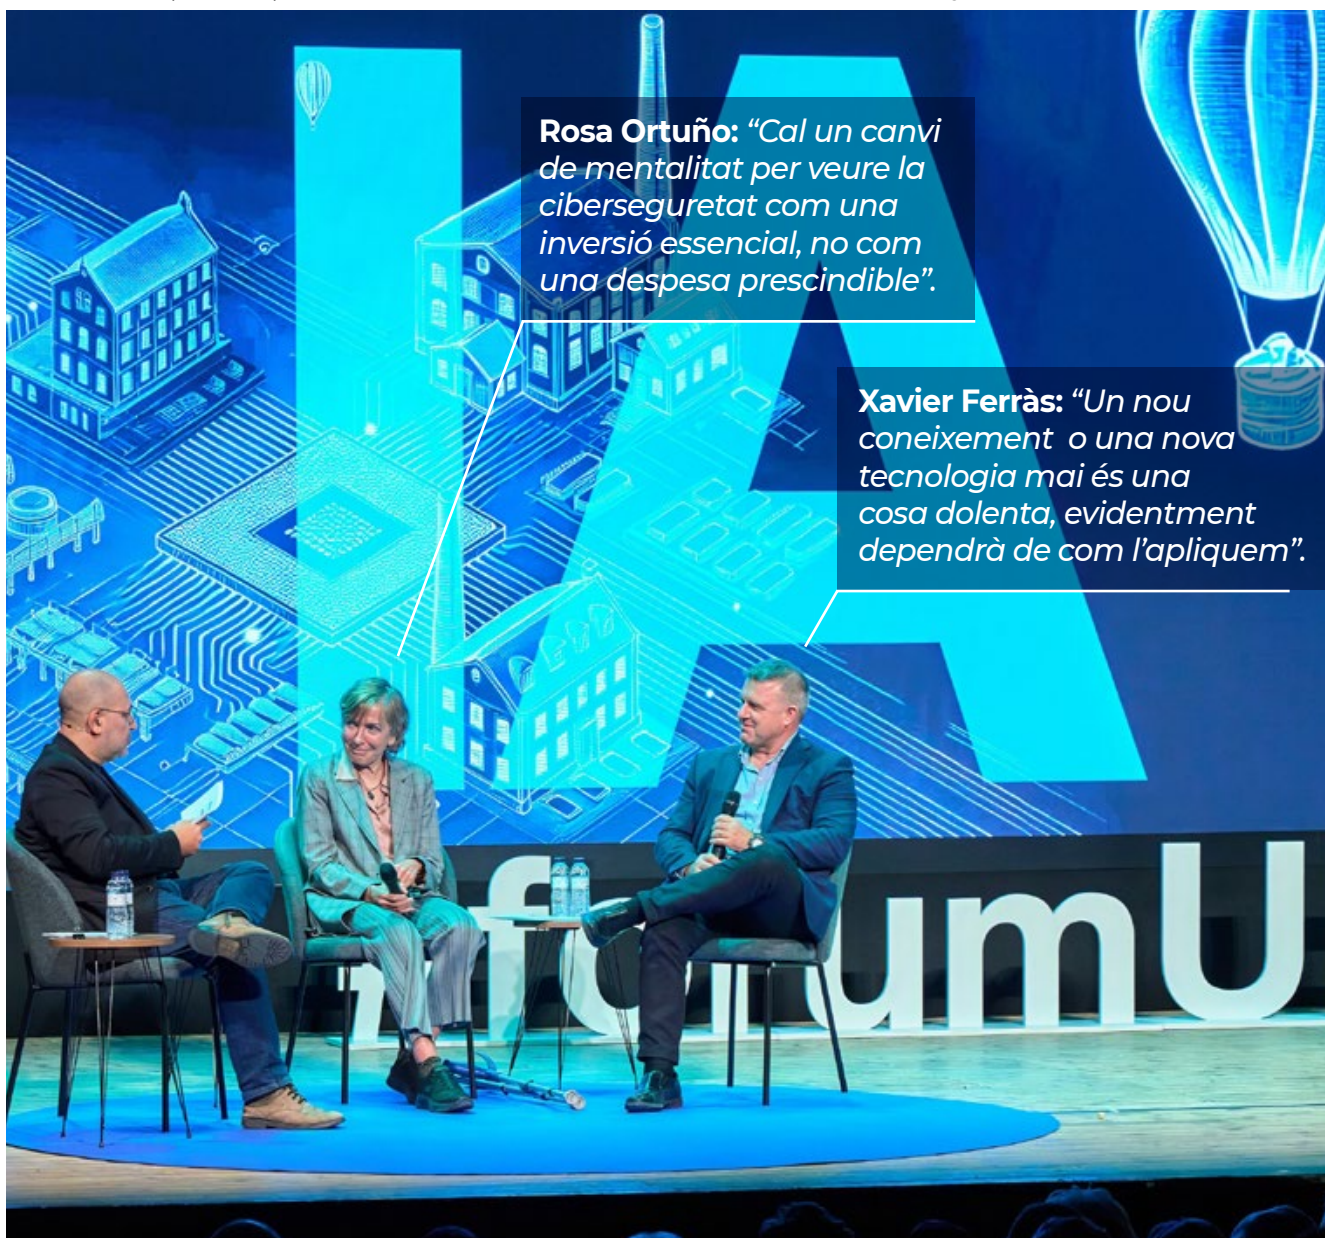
Rosa Ortuño: “Cal un canvi de mentalitat per veure la ciberseguretat com una inversió essencial, no com una despesa prescindible”.

Xavier Ferràs: “Un nou coneixement o una nova tecnologia mai és una cosa dolenta, evidentment dependrà de com l’apliquem”.

IA

forumU